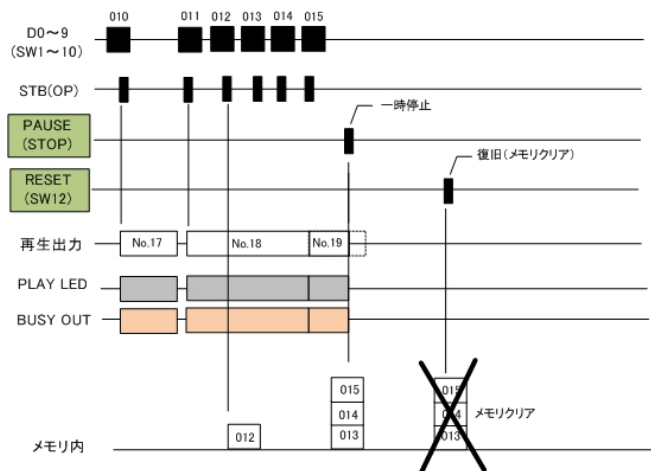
010 011 012 013 014 015

D0～9
(SW1～10)

STB(OP)

一時停止

PAUSE
(STOP)

復旧(メモリクリア)

RESET
(SW12)

再生出力

No.17

No.18

No.19

PLAY LED

BUSY OUT

015
014
013

015
014
013

メモリクリア

メモリ内

012